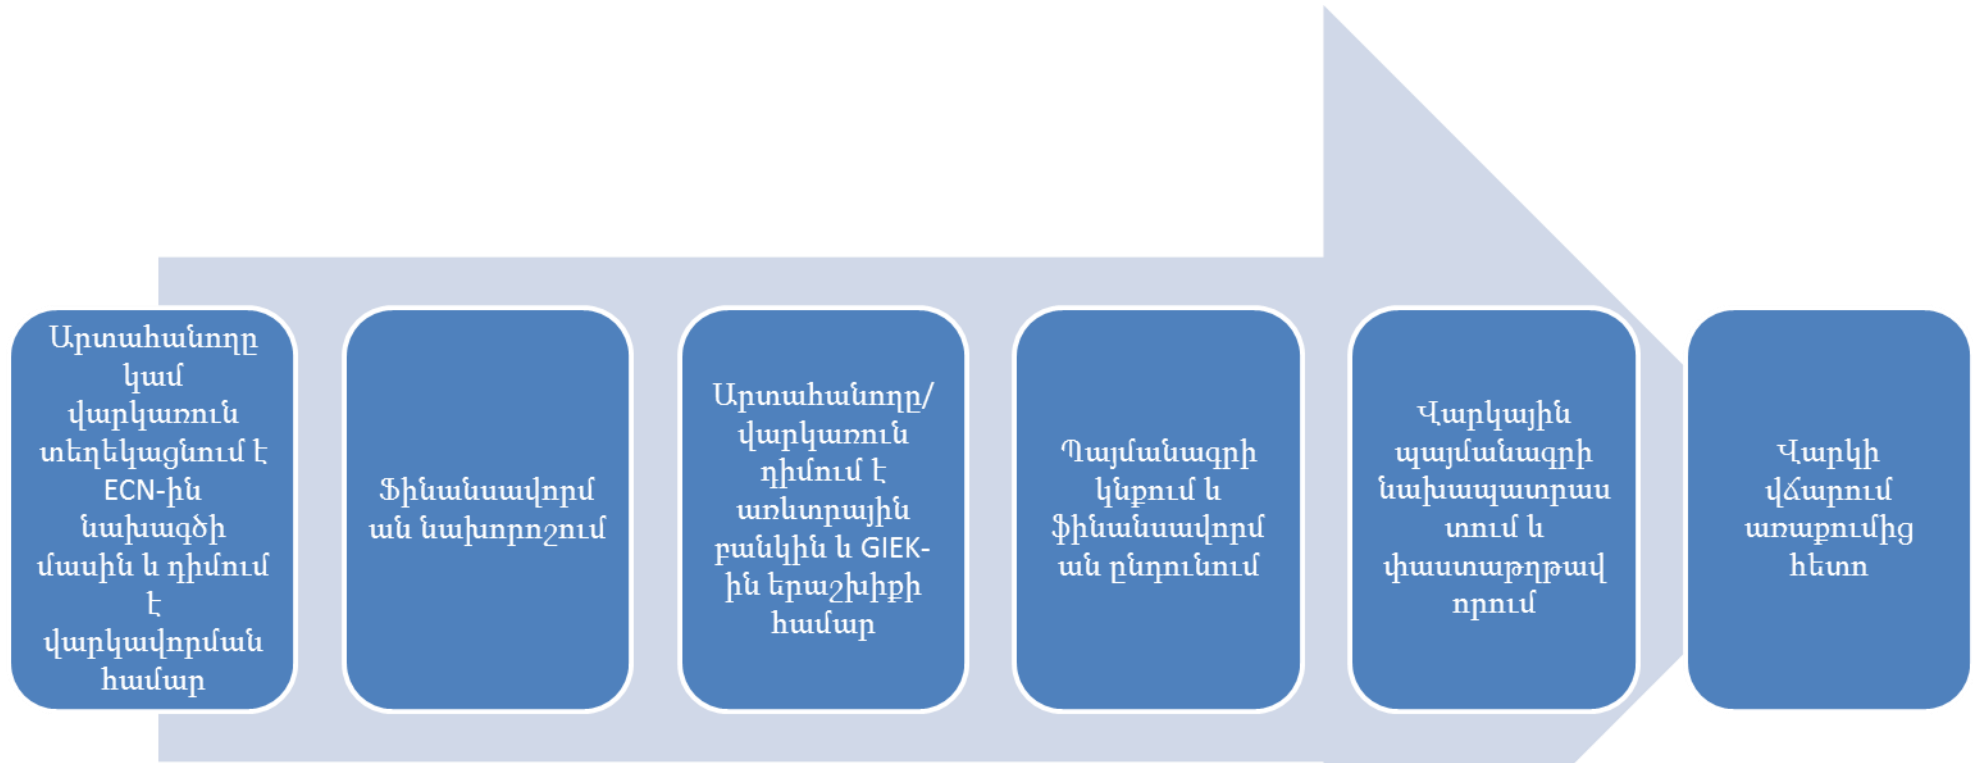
Արտահանողը կամ վարկառուն տեղեկացնում է ECN-ին նախագծի մասին և դիմում է վարկավորման համար

Ֆինանսավորման նախորոշում

Արտահանողը/վարկառուն դիմում է առևտրային բանկին և GIEK-ին երաշխիքի համար

Պայմանագրի կնքում և ֆինանսավորման ընդունում

Վարկային պայմանագրի նախապատրաստում և փաստաթղթավորում

Վարկի վճարում առաքումից հետո